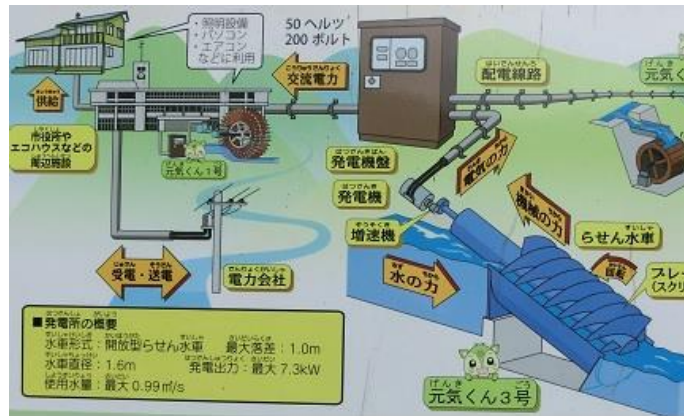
・照明設備
・パソコン
・エアコン
などに利用

50ヘルツ
200ボルト

交流電力

配電線路

元気くん

供給

市役所や
エコハウスなどの
周辺施設

元気くん1号

発電機盤

発電機

電気の力

機械の力

増速機

らせん水車

回転

ブレー
(スクリ

水の力

受電・送電

電力会社

■発電所の概要
水車形式：開放型らせん水車　最大落差：1.0m
水車直径：1.6m　発電出力：最大 7.3kW
使用水量：最大 0.99㎥/s

元気くん3号